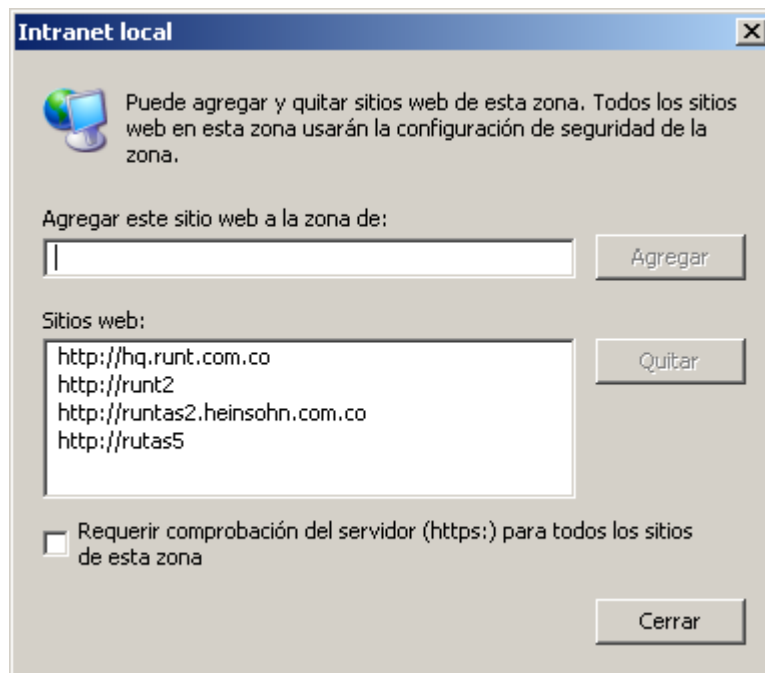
Intranet local

Puede agregar y quitar sitios web de esta zona. Todos los sitios web en esta zona usarán la configuración de seguridad de la zona.

Agregar este sitio web a la zona de:

Agregar

Sitios web:

http://hq.runt.com.co
http://runt2
http://runtas2.heinsohn.com.co
http://rutas5

Quitar

Requerir comprobación del servidor (https:) para todos los sitios de esta zona

Cerrar